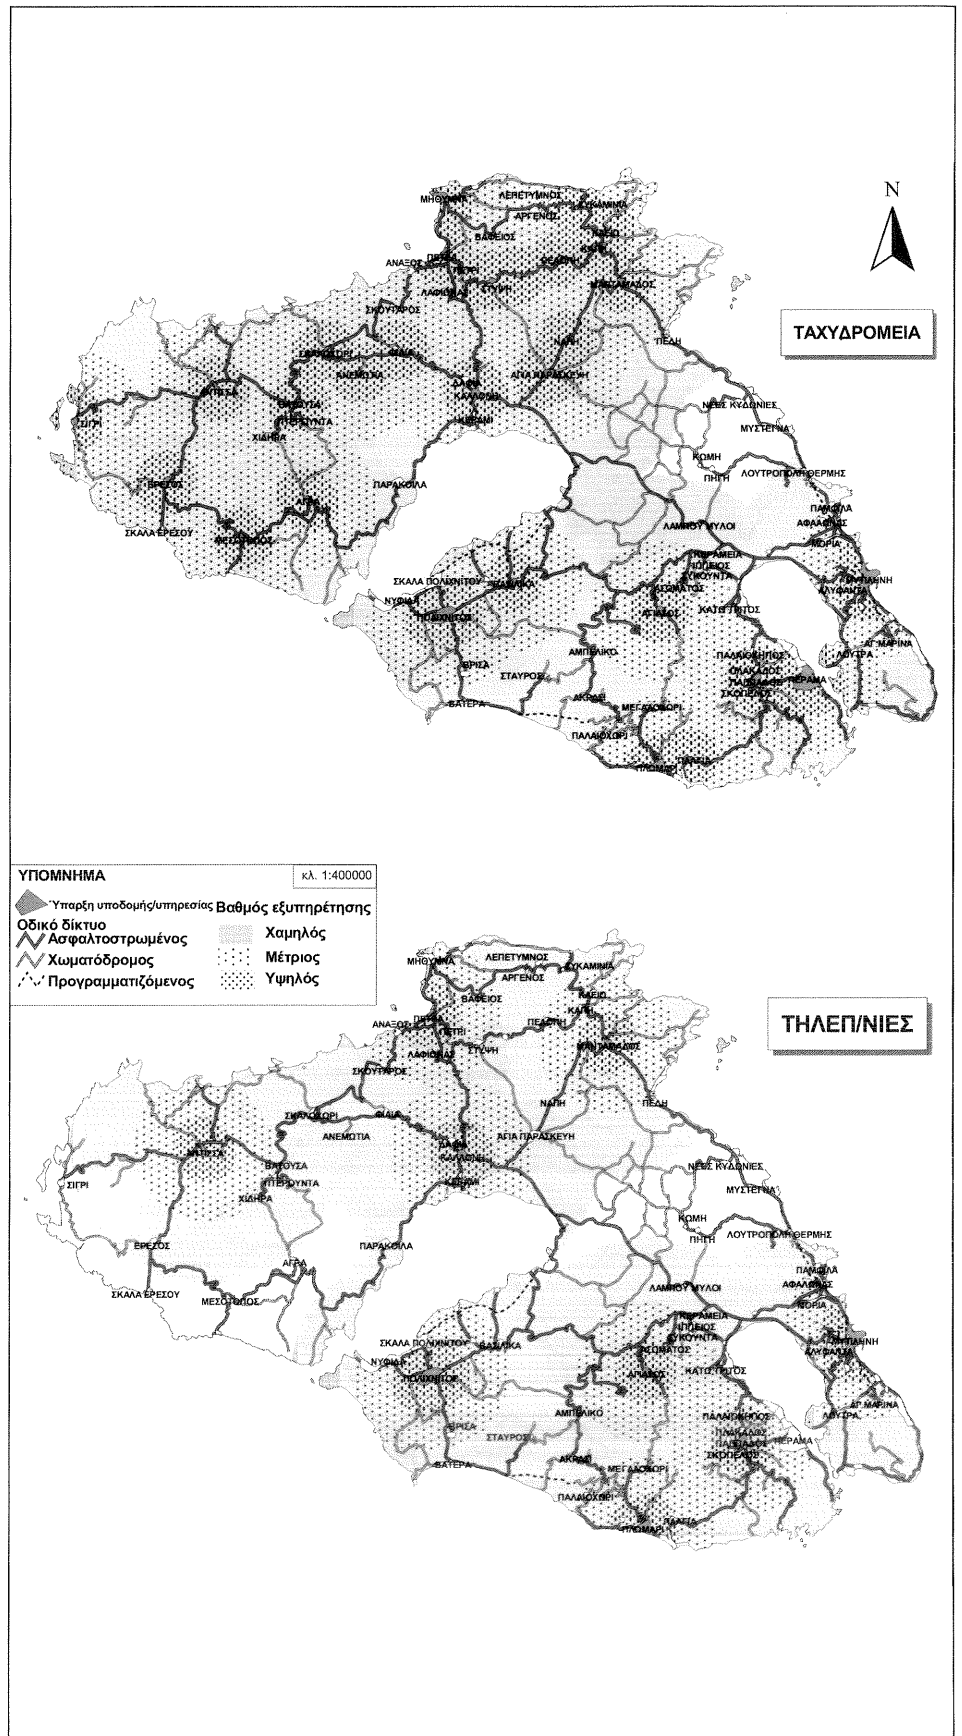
N

ΤΑΧΥΔΡΟΜΕΙΑ

ΜΗΘΥΜΝΑ ΛΕΠΕΤΥΜΝΟΣ ΣΥΚΑΜΙΝΙΑ ΑΡΓΕΝΟΣ ΒΑΦΕΙΟΣ ΚΑΠΗ ΠΕΛΟΠΗ ΑΝΑΞΟΣ ΠΕΤΡΑ ΠΕΤΡΙ ΣΤΥΨΗ ΛΑΦΙΩΝΑΣ ΜΑΝΤΑΜΑΔΟΣ ΣΚΟΥΤΑΡΟΣ ΝΑΠΗ ΠΕΔΗ ΣΚΑΛΟΧΩΡΙ ΦΙΛΙΑ ΑΝΕΜΩΤΙΑ ΑΓΙΑ ΠΑΡΑΣΚΕΥΗ ΔΑΦΙΑ ΚΑΛΛΟΝΗ ΑΝΤΙΣΣΑ ΒΑΤΟΥΣΑ ΠΤΕΡΟΥΝΤΑ ΣΙΓΡΙ ΧΙΔΗΡΑ ΑΡΙΣΒΗ ΝΕΕΣ ΚΥΔΩΝΙΕΣ ΜΥΣΤΕΓΝΑ ΚΩΜΗ ΠΗΓΗ ΛΟΥΤΡΟΠΟΛΗ ΘΕΡΜΗΣ ΕΡΕΣΟΣ ΠΑΡΑΚΟΙΛΑ ΑΓΡΑ ΠΑΜΦΙΛΑ ΣΚΑΛΑ ΕΡΕΣΟΥ ΜΕΣΟΤΟΠΟΣ ΛΑΜΠΟΥ ΜΥΛΟΙ ΑΦΑΛΩΝΑΣ ΜΟΡΙΑ ΚΕΡΑΜΕΙΑ ΙΠΠΕΙΟΣ ΣΚΑΛΑ ΠΟΛΥΧΝΙΤΟΥ ΒΑΣΙΛΙΚΑ ΣΥΚΟΥΝΤΑ ΜΥΤΙΛΗΝΗ ΛΟΥΦΑΣΤΑ ΑΣΩΜΑΤΟΣ ΝΥΦΙΔΑ ΠΟΛΥΧΝΙΤΟΣ ΑΓΙΑΣΟΣ ΚΑΤΩ ΤΡΙΤΟΣ ΑΓ.ΜΑΡΙΝΑ ΑΜΠΕΛΙΚΟ ΛΟΥΤΡΑ ΒΡΙΣΑ ΠΑΛΑΙΟΚΗΠΟΣ ΣΤΑΥΡΟΣ ΠΛΑΚΑΔΟΣ ΠΕΡΑΜΑ ΑΚΡΑΣΙ ΠΑΠΑΔΟΣ ΣΚΟΠΕΛΟΣ ΒΑΤΕΡΑ ΜΕΓΑΛΟΧΩΡΙ ΠΑΛΑΙΟΧΩΡΙ ΠΛΩΜΑΡΙ ΠΛΑΓΙΑ

ΥΠΟΜΝΗΜΑ
κλ. 1:400000
Ύπαρξη υποδομής/υπηρεσίας
Βαθμός εξυπηρέτησης
Οδικό δίκτυο
Ασφαλτοστρωμένος
Χωματόδρομος
Προγραμματιζόμενος
Χαμηλός
Μέτριος
Υψηλός

ΤΗΛΕΠ/ΝΙΕΣ

ΜΗΘΥΜΝΑ ΛΕΠΕΤΥΜΝΟΣ ΣΥΚΑΜΙΝΙΑ ΑΡΓΕΝΟΣ ΒΑΦΕΙΟΣ ΚΑΠΗ ΚΛΕΙΟ ΑΝΑΞΟΣ ΠΕΤΡΑ ΠΕΤΡΙ ΠΕΛΟΠΗ ΣΤΥΨΗ ΛΑΦΙΩΝΑΣ ΜΑΝΤΑΜΑΔΟΣ ΣΚΟΥΤΑΡΟΣ ΝΑΠΗ ΠΕΔΗ ΣΚΑΛΟΧΩΡΙ ΦΙΛΙΑ ΑΝΕΜΩΤΙΑ ΔΑΦΙΑ ΑΓΙΑ ΠΑΡΑΣΚΕΥΗ ΚΑΛΛΟΝΗ ΑΝΤΙΣΣΑ ΒΑΤΟΥΣΑ ΠΤΕΡΟΥΝΤΑ ΣΙΓΡΙ ΧΙΔΗΡΑ ΑΡΙΣΒΗ ΝΕΕΣ ΚΥΔΩΝΙΕΣ ΜΥΣΤΕΓΝΑ ΚΩΜΗ ΠΗΓΗ ΛΟΥΤΡΟΠΟΛΗ ΘΕΡΜΗΣ ΕΡΕΣΟΣ ΠΑΡΑΚΟΙΛΑ ΑΓΡΑ ΠΑΜΦΙΛΑ ΣΚΑΛΑ ΕΡΕΣΟΥ ΜΕΣΟΤΟΠΟΣ ΛΑΜΠΟΥ ΜΥΛΟΙ ΑΦΑΛΩΝΑΣ ΜΟΡΙΑ ΚΕΡΑΜΕΙΑ ΙΠΠΕΙΟΣ ΣΚΑΛΑ ΠΟΛΥΧΝΙΤΟΥ ΒΑΣΙΛΙΚΑ ΣΥΚΟΥΝΤΑ ΜΥΤΙΛΗΝΗ ΛΟΥΦΑΣΤΑ ΑΣΩΜΑΤΟΣ ΝΥΦΙΔΑ ΠΟΛΥΧΝΙΤΟΣ ΑΓΙΑΣΟΣ ΚΑΤΩ ΤΡΙΤΟΣ ΑΓ.ΜΑΡΙΝΑ ΑΜΠΕΛΙΚΟ ΛΟΥΤΡΑ ΒΡΙΣΑ ΠΑΛΑΙΟΚΗΠΟΣ ΣΤΑΥΡΟΣ ΠΛΑΚΑΔΟΣ ΠΕΡΑΜΑ ΑΚΡΑΣΙ ΠΑΠΑΔΟΣ ΣΚΟΠΕΛΟΣ ΒΑΤΕΡΑ ΜΕΓΑΛΟΧΩΡΙ ΠΑΛΑΙΟΧΩΡΙ ΠΛΩΜΑΡΙ ΠΛΑΓΙΑ